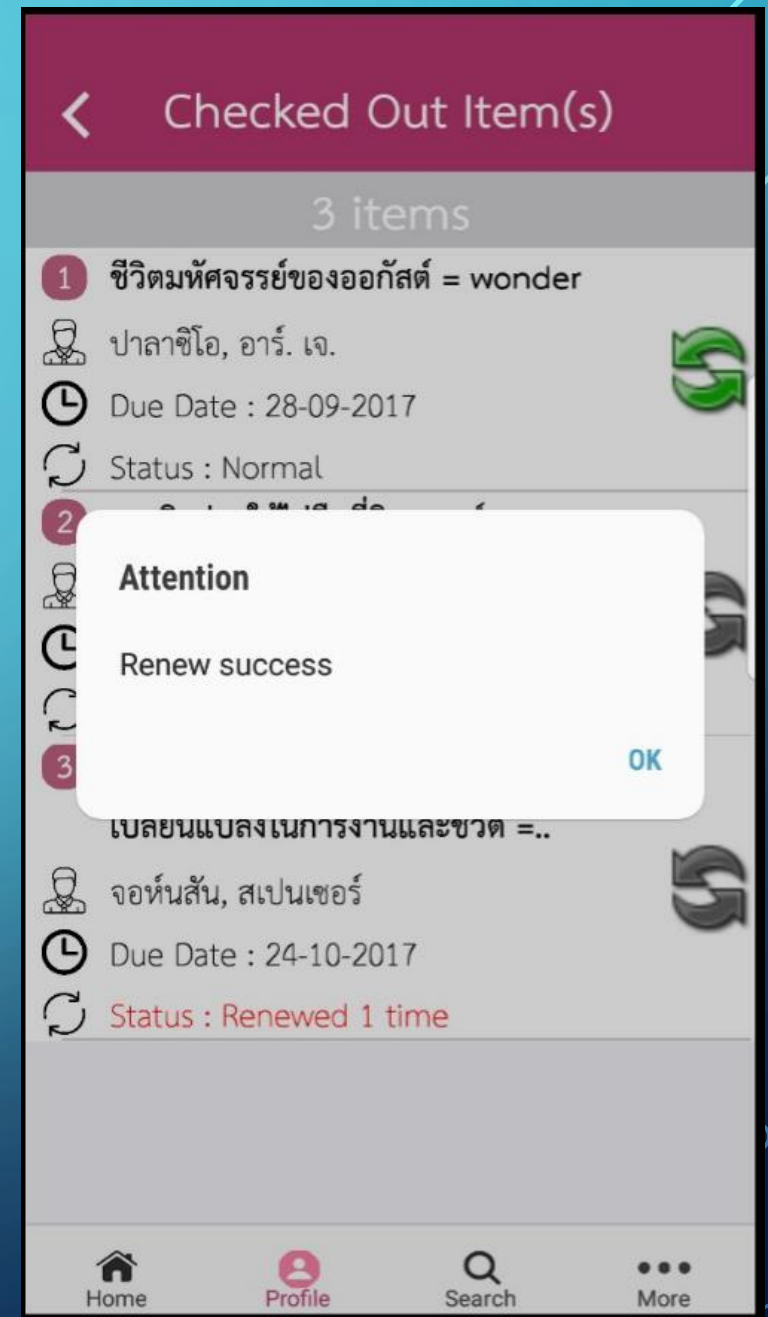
Checked Out Item(s)

3 items

1 ชีวิตมหัศจรรย์ของออกัสต์ = wonder

ปาลาซิโอ, อาร์. เจ.

Due Date : 28-09-2017

Status : Normal

2 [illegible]

Attention

Renew success

OK

3

เปลี่ยนแปลงในการงานและชีวิต =..

จอห์นสัน, สเปนเซอร์

Due Date : 24-10-2017

Status : Renewed 1 time

Home
Profile
Search
More